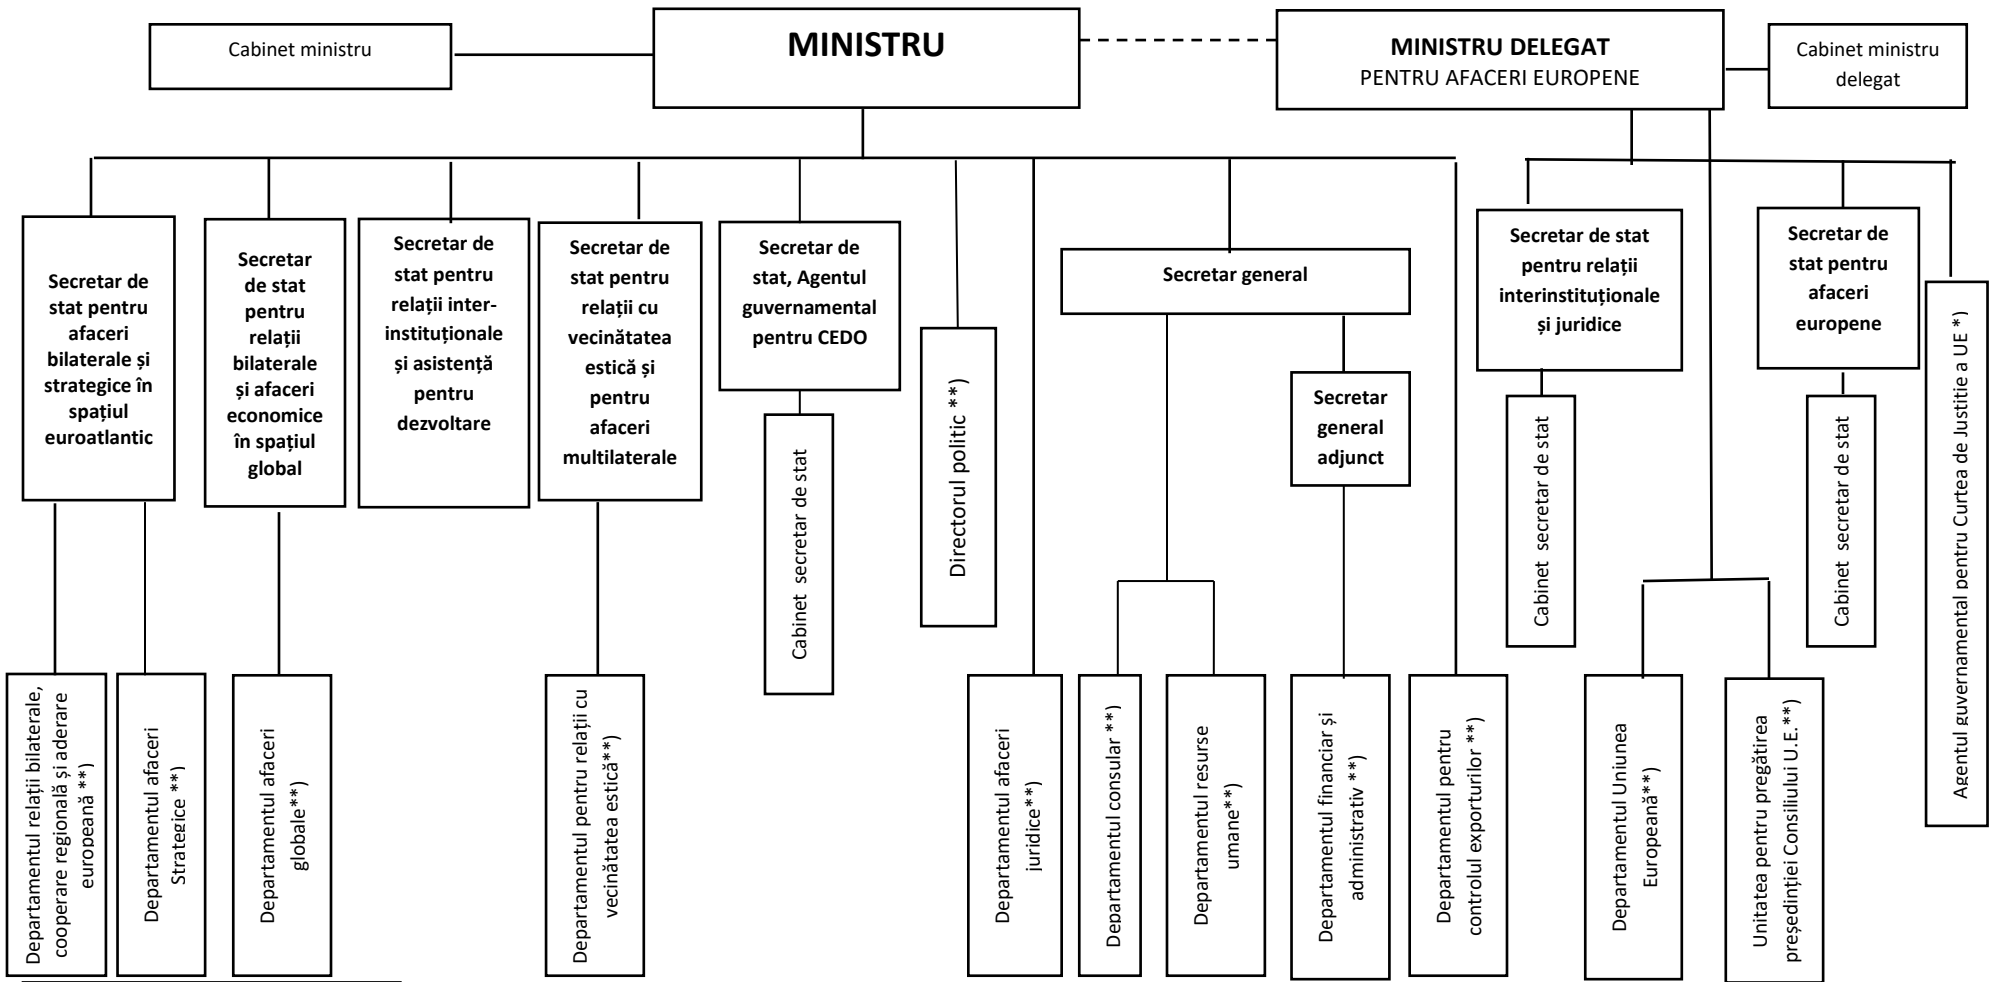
Cabinet ministru

MINISTRU

MINISTRU DELEGAT
PENTRU AFACERI EUROPENE

Cabinet ministru delegat

Secretar de stat pentru afaceri bilaterale și strategice în spațiul euroatlantic

Secretar de stat pentru relații bilaterale și afaceri economice în spațiul global

Secretar de stat pentru relații inter-instituționale și asistență pentru dezvoltare

Secretar de stat pentru relații cu vecinătatea estică și pentru afaceri multilaterale

Secretar de stat, Agentul guvernamental pentru CEDO

Cabinet secretar de stat

Directorul politic **)

Secretar general

Secretar general adjunct

Secretar de stat pentru relații interinstituționale și juridice

Cabinet secretar de stat

Secretar de stat pentru afaceri europene

Cabinet secretar de stat

Agentul guvernamental pentru Curtea de Justiție a UE *)

Departamentul relații bilaterale, cooperare regională și aderare europeană **)

Departamentul afaceri Strategice **)

Departamentul afaceri globale**)

Departamentul pentru relații cu vecinătatea estică**)

Departamentul afaceri juridice**)

Departamentul consular **)

Departamentul resurse umane**)

Departamentul financiar și administrativ **)

Departamentul pentru controlul exporturilor **)

Departamentul Uniunea Europeană**)

Unitatea pentru pregătirea președinției Consiliului U.E.**)